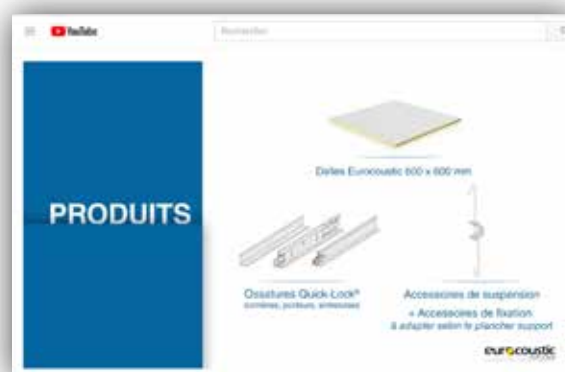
YouTube

Rechercher

PRODUITS

Dalles Eurocoustic 600 x 600 mm

Ossatures Quick-Lock®
(cornières, porteurs, entretoises)

Accessoires de suspension
+ Accessoires de fixation
à adapter selon le plancher support

eurocoustic